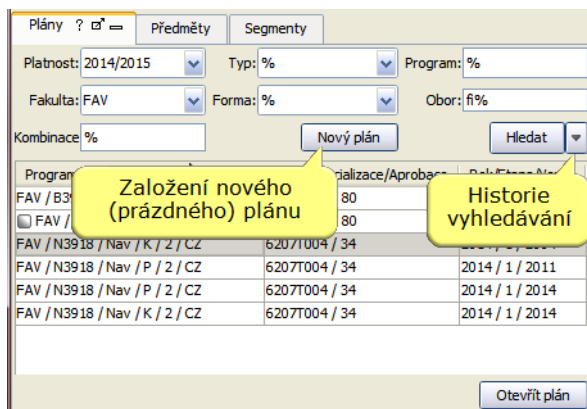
Plány ? Předměty Segmenty

Platnost: 2014/2015 Typ: % Program: %

Fakulta: FAV Forma: % Obor: fi%

Kombinace % Nový plán Hledat

Založení nového (prázdného) plánu

Historie vyhledávání

| Program | Specializace/Aprobace | Rok/Etapa/Ver |
|---|---|---|
| FAV / B3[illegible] | 80 | |
| FAV / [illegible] | 80 | |
| FAV / N3918 / Nav / K / 2 / CZ | 6207T004 / 34 | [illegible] |
| FAV / N3918 / Nav / P / 2 / CZ | 6207T004 / 34 | 2014 / 1 / 2011 |
| FAV / N3918 / Nav / P / 2 / CZ | 6207T004 / 34 | 2014 / 1 / 2014 |
| FAV / N3918 / Nav / K / 2 / CZ | 6207T004 / 34 | 2014 / 1 / 2014 |

Otevřít plán